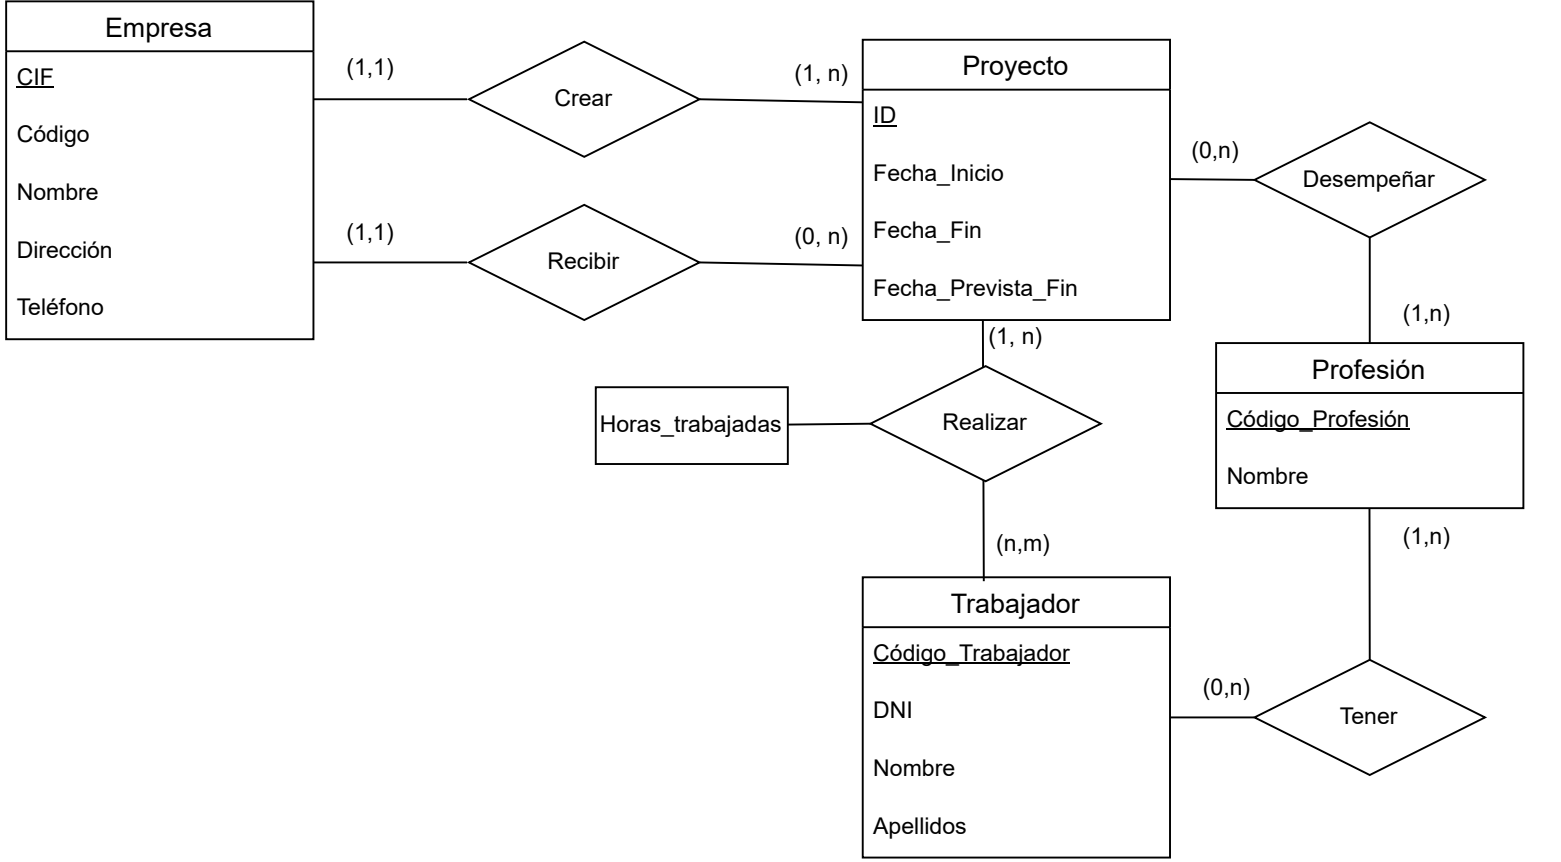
Empresa
CIF
Código
Nombre
Dirección
Teléfono

(1,1)
Crear
(1, n)

(1,1)
Recibir
(0, n)

Proyecto
ID
Fecha_Inicio
Fecha_Fin
Fecha_Prevista_Fin

(0,n)
Desempeñar
(1,n)

(1, n)
Horas_trabajadas
Realizar
(n,m)

Profesión
Código_Profesión
Nombre

(1,n)

Trabajador
Código_Trabajador
DNI
Nombre
Apellidos

(0,n)
Tener